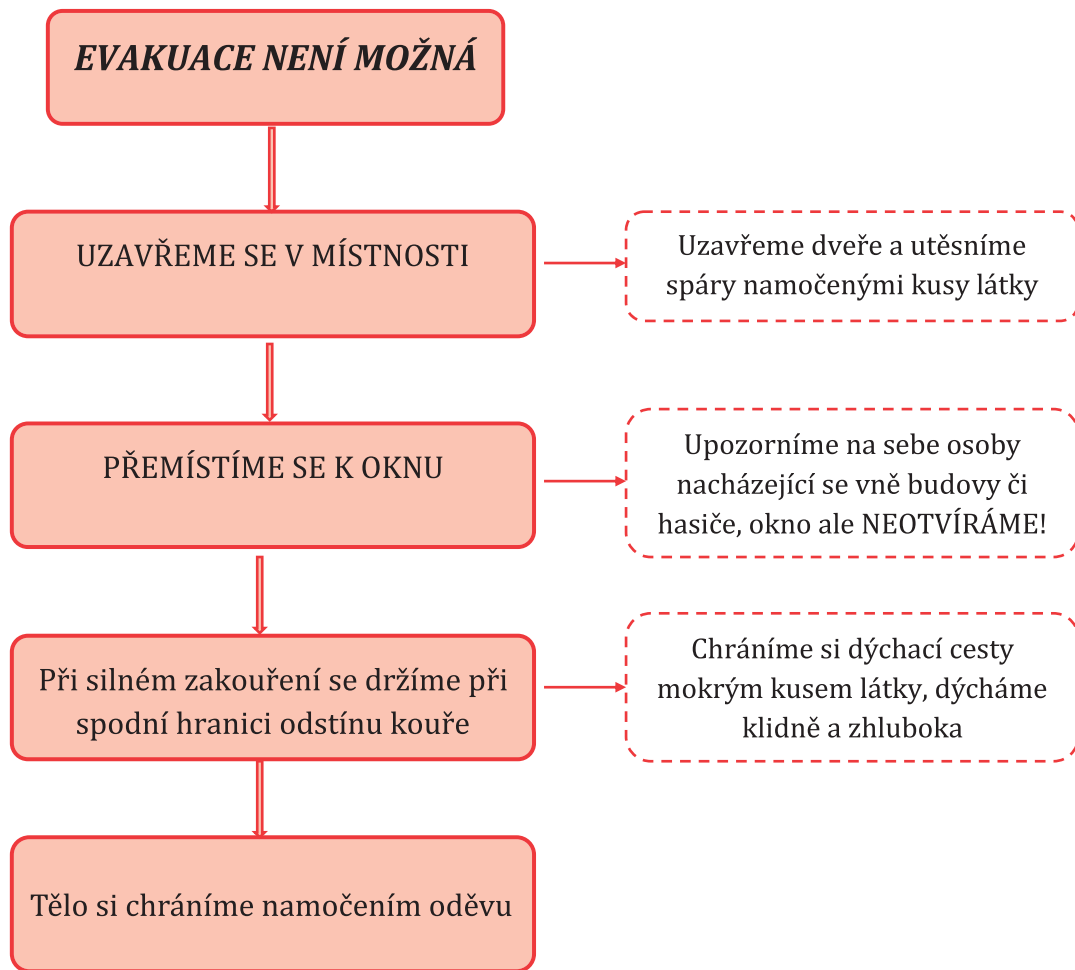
EVAKUACE NENÍ MOŽNÁ

UZAVŘEME SE V MÍSTNOSTI

Uzavřeme dveře a utěsníme spáry namočenými kusy látky

PŘEMÍSTÍME SE K OKNU

Upozorníme na sebe osoby nacházející se vně budovy či hasiče, okno ale NEOTVÍRÁME!

Při silném zakouření se držíme při spodní hranici odstínu kouře

Chráníme si dýchací cesty mokrým kusem látky, dýcháme klidně a zhluboka

Tělo si chráníme namočením oděvu